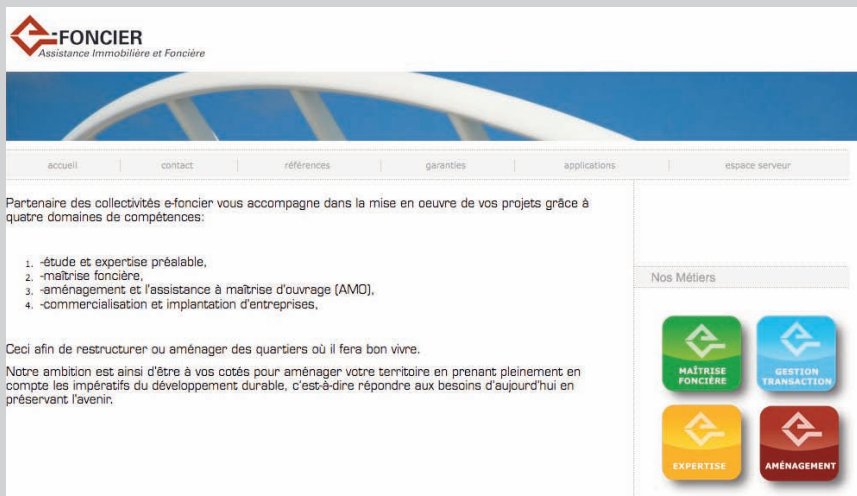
FONCIER
Assistance Immobilière et Foncière

accueil | contact | références | garanties | applications | espace serveur

Partenaire des collectivités e-foncier vous accompagne dans la mise en oeuvre de vos projets grâce à quatre domaines de compétences:

1. -étude et expertise préalable,
2. -maîtrise foncière,
3. -aménagement et l'assistance à maîtrise d'ouvrage (AMO),
4. -commercialisation et implantation d'entreprises,

Ceci afin de restructurer ou aménager des quartiers où il fera bon vivre.

Notre ambition est ainsi d'être à vos cotés pour aménager votre territoire en prenant pleinement en compte les impératifs du développement durable, c'est-à-dire répondre aux besoins d'aujourd'hui en prèservant l'avenir.

Nos Métiers

MAÎTRISE FONCIÈRE
GESTION TRANSACTION
EXPERTISE
AMÉNAGEMENT